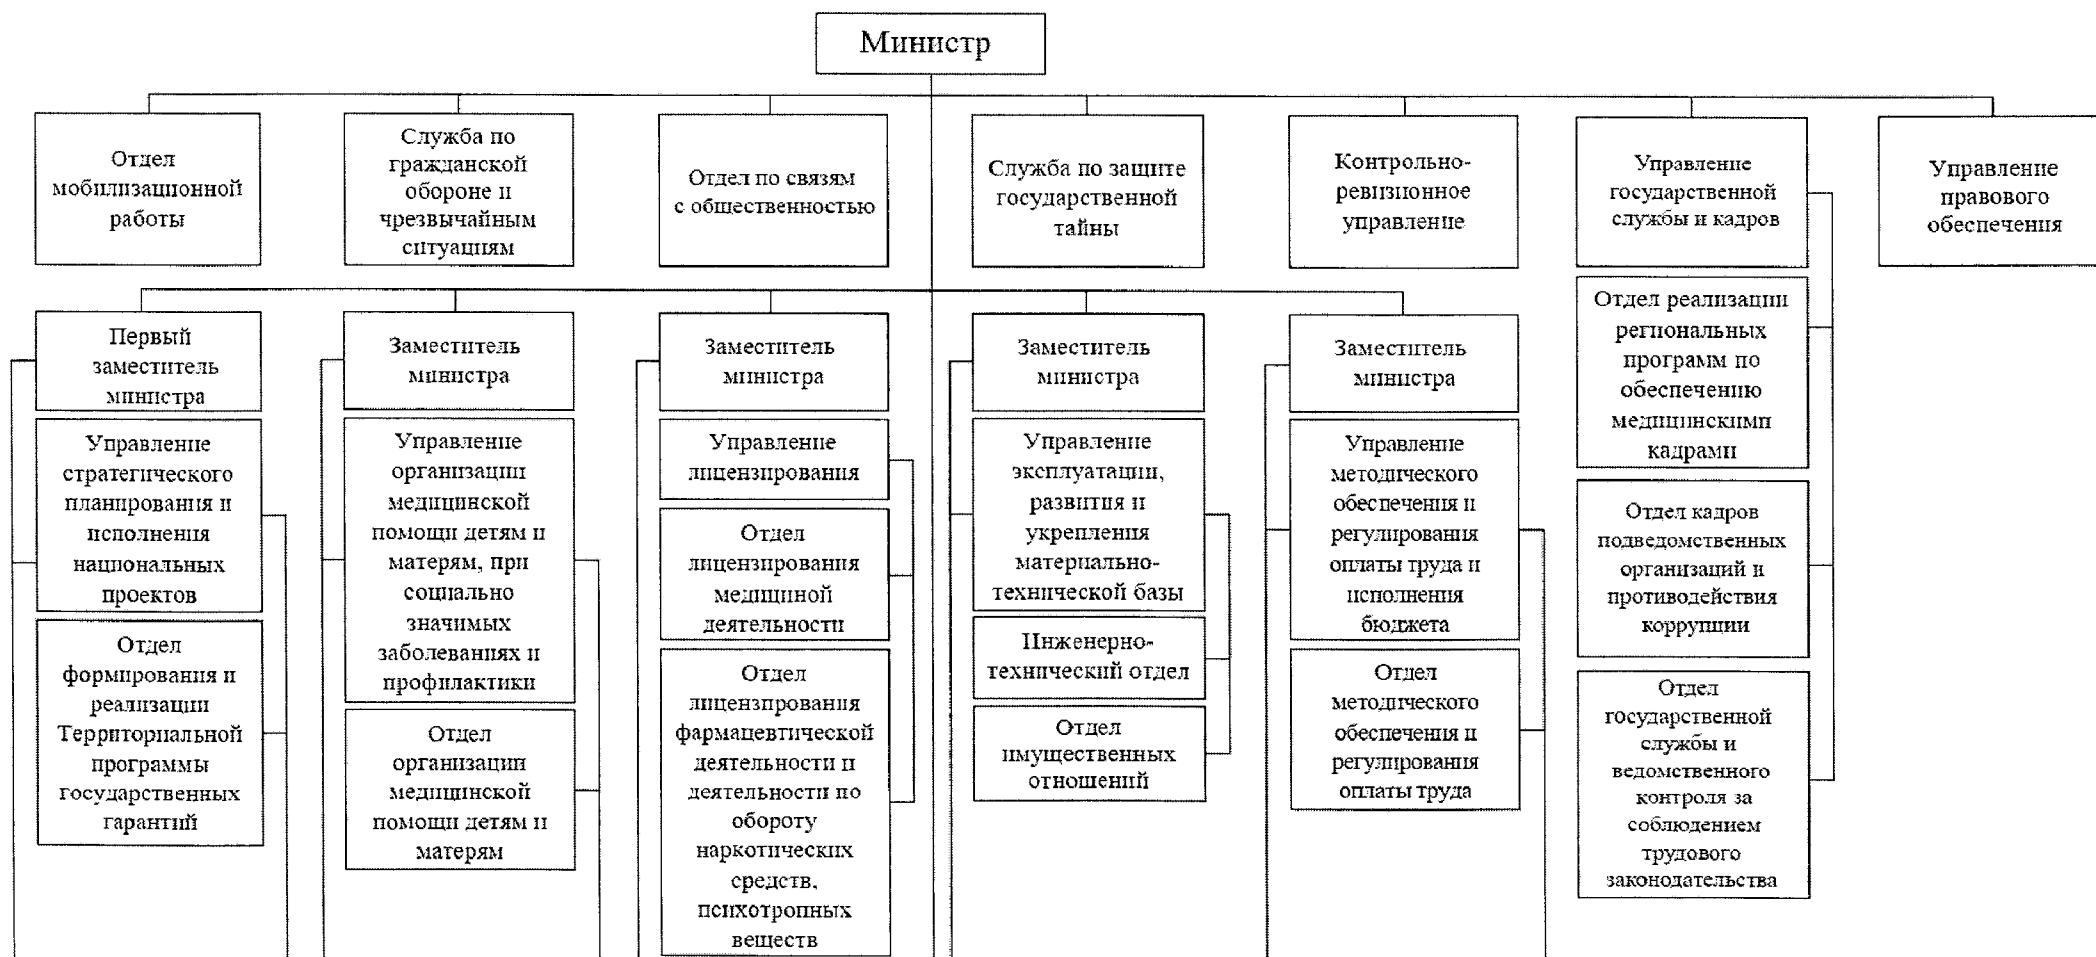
Министр

Отдел мобилизационной работы

Служба по гражданской обороне и чрезвычайным ситуациям

Отдел по связям с общественностью

Служба по защите государственной тайны

Контрольно-ревизионное управление

Управление государственной службы и кадров

Управление правового обеспечения

Первый заместитель министра

Управление стратегического планирования и исполнения национальных проектов

Отдел формирования и реализации Территориальной программы государственных гарантий

Заместитель министра

Управление организации медицинской помощи детям и матерям, при социально значимых заболеваниях и профилактики

Отдел организации медицинской помощи детям и матерям

Заместитель министра

Управление лицензирования

Отдел лицензирования медицинской деятельности

Отдел лицензирования фармацевтической деятельности и деятельности по обороту наркотических средств, психотропных веществ

Заместитель министра

Управление эксплуатации, развития и укрепления материально-технической базы

Инженерно-технический отдел

Отдел имущественных отношений

Заместитель министра

Управление методического обеспечения и регулирования оплаты труда и исполнения бюджета

Отдел методического обеспечения и регулирования оплаты труда

Отдел реализации региональных программ по обеспечению медицинскими кадрами

Отдел кадров подведомственных организаций и противодействия коррупции

Отдел государственной службы и ведомственного контроля за соблюдением трудового законодательства